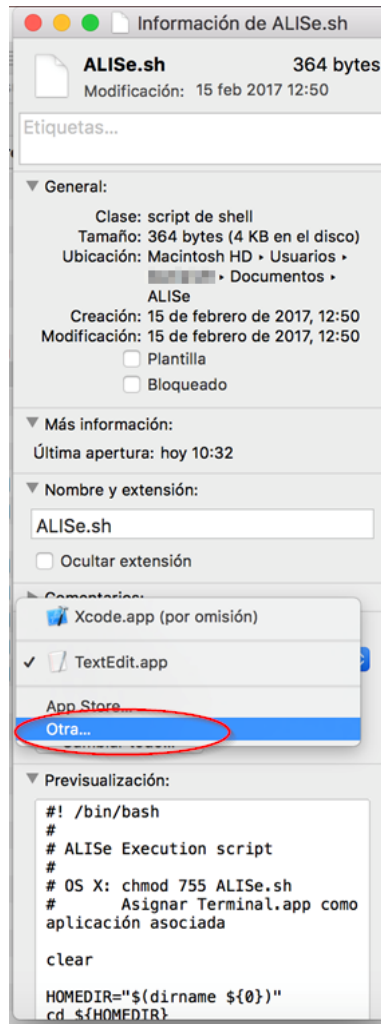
Información de ALISe.sh

ALISe.sh 364 bytes
Modificación: 15 feb 2017 12:50

Etiquetas...

▼ General:

Clase: script de shell
Tamaño: 364 bytes (4 KB en el disco)
Ubicación: Macintosh HD ▸ Usuarios ▸ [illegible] ▸ Documentos ▸ ALISe
Creación: 15 de febrero de 2017, 12:50
Modificación: 15 de febrero de 2017, 12:50
Plantilla
Bloqueado

▼ Más información:

Última apertura: hoy 10:32

▼ Nombre y extensión:

ALISe.sh

Ocultar extensión

▶ Comentarios:

Xcode.app (por omisión)

✓ TextEdit.app

App Store...
Otra...
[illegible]

▼ Previsualización:

#! /bin/bash
#
# ALISe Execution script
#
# OS X: chmod 755 ALISe.sh
#       Asignar Terminal.app como aplicación asociada

clear

HOMEDIR="$(dirname ${0})"
cd ${HOMEDIR}